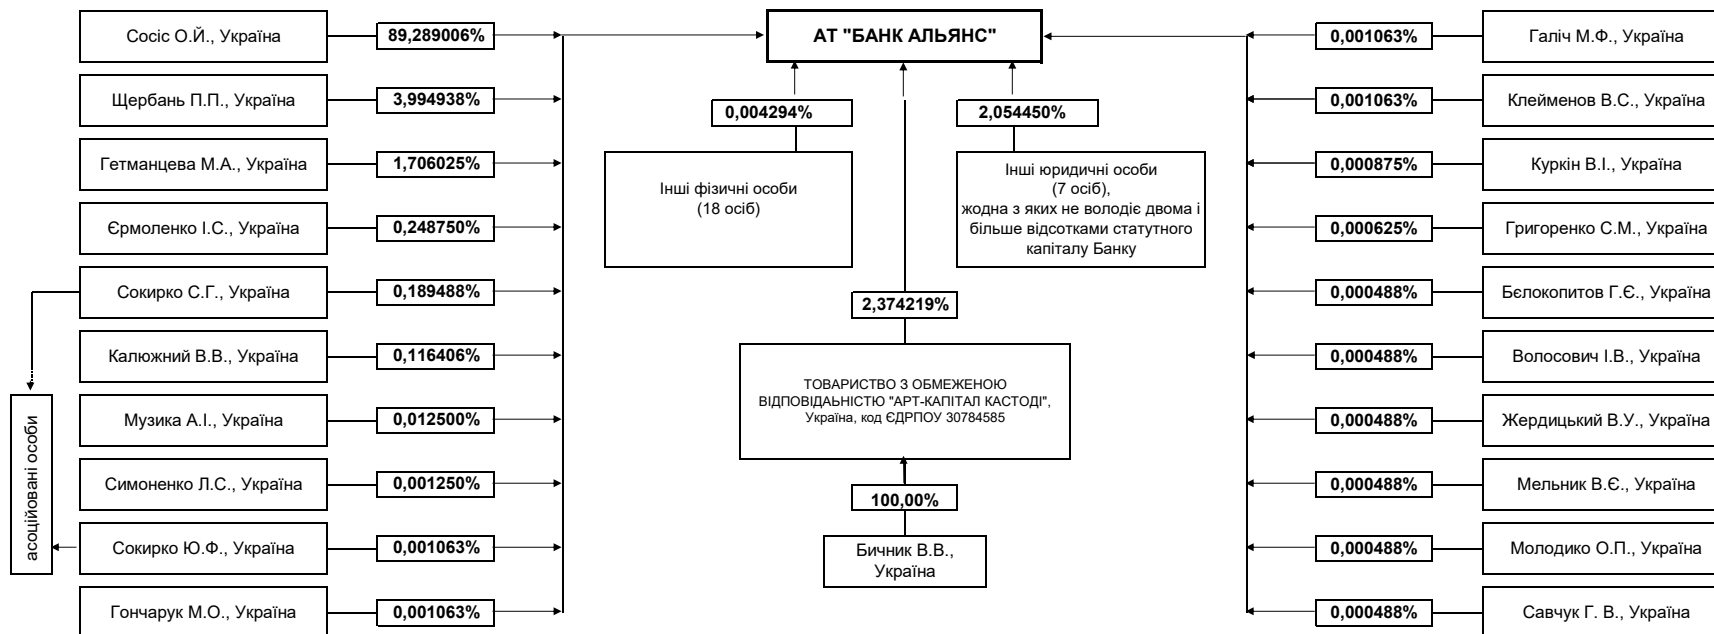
Сосіс О.Й., Україна
89,289006%
Щербань П.П., Україна
3,994938%
Гетманцева М.А., Україна
1,706025%
Єрмоленко І.С., Україна
0,248750%
Сокирко С.Г., Україна
0,189488%
Калюжний В.В., Україна
0,116406%
Музика А.І., Україна
0,012500%
Симоненко Л.С., Україна
0,001250%
Сокирко Ю.Ф., Україна
0,001063%
Гончарук М.О., Україна
0,001063%

асоційовані особи

АТ "БАНК АЛЬЯНС"

0,004294%
Інші фізичні особи (18 осіб)

2,054450%
Інші юридичні особи (7 осіб), жодна з яких не володіє двома і більше відсотками статутного капіталу Банку

2,374219%
ТОВАРИСТВО З ОБМЕЖЕНОЮ ВІДПОВІДАЛЬНІСТЮ "АРТ-КАПІТАЛ КАСТОДІ", Україна, код ЄДРПОУ 30784585

100,00%
Бичник В.В., Україна

0,001063%
Галіч М.Ф., Україна
0,001063%
Клейменов В.С., Україна
0,000875%
Куркін В.І., Україна
0,000625%
Григоренко С.М., Україна
0,000488%
Бєлокопитов Г.Є., Україна
0,000488%
Волосович І.В., Україна
0,000488%
Жердицький В.У., Україна
0,000488%
Мельник В.Є., Україна
0,000488%
Молодико О.П., Україна
0,000488%
Савчук Г. В., Україна